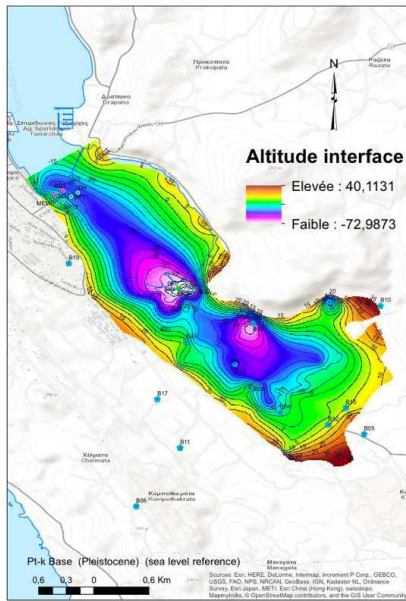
Προκόπατα
Prokopata

Ραζάτα
Razata

Δράπανο
Drapano

N

Σταυρόδρομος
Αγ. Τριάδας

Altitude interface

Elevée : 40,1131

Faible : -72,9873

B19

B10

B17

B11

B05

Χάλιμετα
Chelmata

Κομπολάκρατα
Kompothekrata

B06

Μαρούλα
Maroula

Pt-k Base (Pleistocene) (sea level reference)

0,6 0,3 0 0,6 Km

Sources: Esri, HERE, DeLorme, Intermap, increment P Corp., GEBCO, USGS, FAO, NPS, NRCAN, GeoBase, IGN, Kadaster NL, Ordnance Survey, Esri Japan, METI, Esri China (Hong Kong), swisstopo, MapmyIndia, © OpenStreetMap contributors, and the GIS User Community